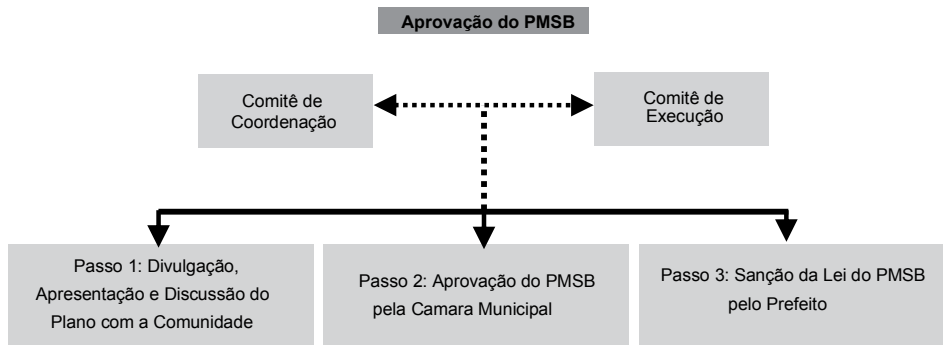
Aprovação do PMSB

Comitê de Coordenação

Comitê de Execução

Passo 1: Divulgação, Apresentação e Discussão do Plano com a Comunidade

Passo 2: Aprovação do PMSB pela Camara Municipal

Passo 3: Sanção da Lei do PMSB pelo Prefeito